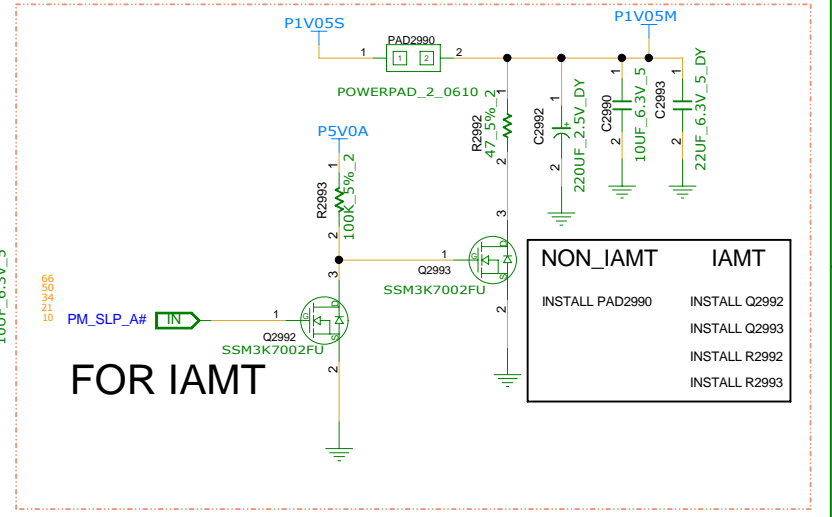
P1V05S

PAD2990

1 2

POWERPAD_2_0610

P1V05M

1 R2992 47_5%_2 2

1 C2992 220UF_2.5V_DY 2

1 C2990 10UF_6.3V_5 2

1 C2993 22UF_6.3V_5_DY 2

P5V0A

1 R2993 100K_5%_2 2

3

1

Q2993

SSM3K7002FU

2

NON_IAMT

IAMT

INSTALL PAD2990

INSTALL Q2992

INSTALL Q2993

INSTALL R2992

INSTALL R2993

66 50 34 21 10

PM_SLP_A#

IN

1

Q2992

SSM3K7002FU

3

2

FOR IAMT

10UF_6.3V_5